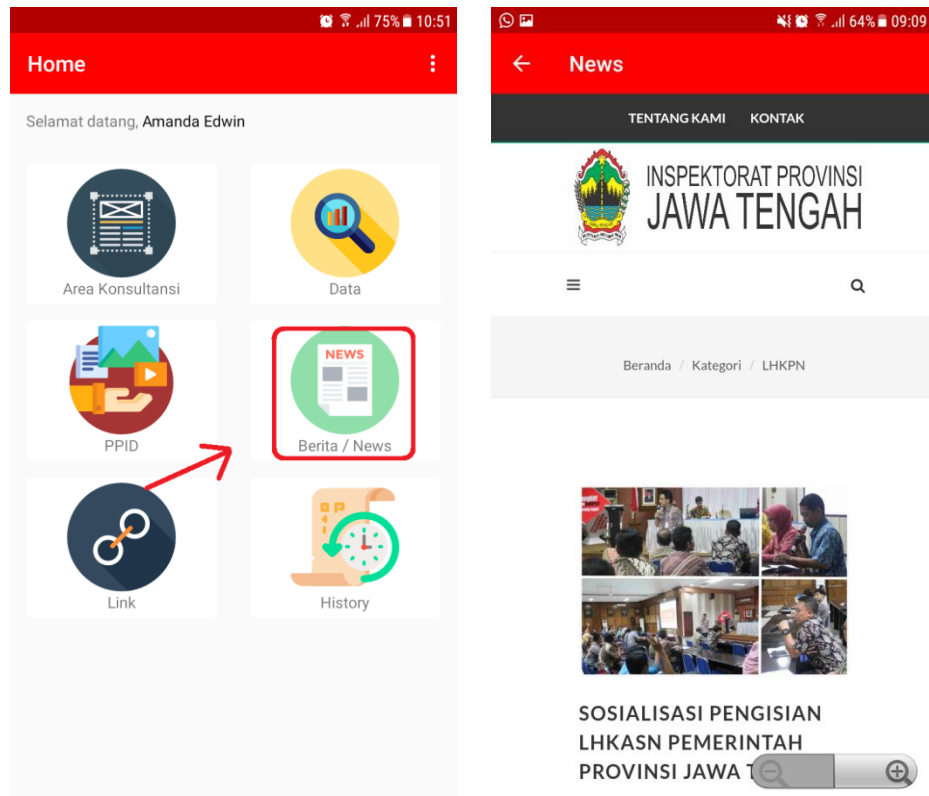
75% 10:51

Home

Selamat datang, Amanda Edwin

Area Konsultansi

Data

PPID

NEWS

Berita / News

Link

History

64% 09:09

News

TENTANG KAMI KONTAK

INSPEKTORAT PROVINSI
JAWA TENGAH

Beranda / Kategori / LHKPN

SOSIALISASI PENGISIAN LHKASN PEMERINTAH PROVINSI JAWA T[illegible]